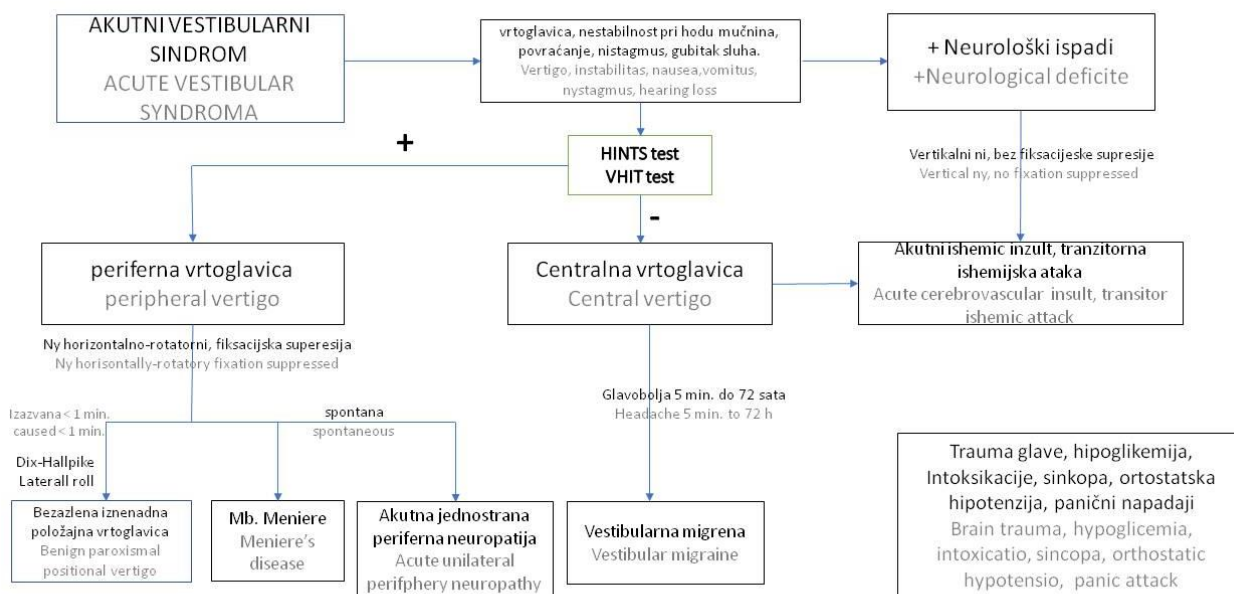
AKUTNI VESTIBULARNI SINDROM
ACUTE VESTIBULAR SYNDROMA

vrtoglavica, nestabilnost pri hodu mučnina, povraćanje, nistagmus, gubitak sluha.
Vertigo, instabilitas, nausea,vomitus, nystagmus, hearing loss

+ Neurološki ispadi
+Neurological deficite

+

HINTS test
VHIT test

-

Vertikalni ni, bez fiksacijeske supresije
Vertical ny, no fixation suppressed

periferna vrtoglavica
peripheral vertigo

Centralna vrtoglavica
Central vertigo

Akutni ishemic inzult, tranzitorna ishemijska ataka
Acute cerebrovascular insult, transitor ishemic attack

Ny horizontalno-rotatorni, fiksacijska superesija
Ny horisontally-rotatory fixation suppressed

Izazvana < 1 min.
caused < 1 min.

spontana
spontaneous

Glavobolja 5 min. do 72 sata
Headache 5 min. to 72 h

Dix-Hallpike
Laterall roll

Trauma glave, hipoglikemija, Intoksikacije, sinkopa, ortostatska hipotenzija, panični napadaji
Brain trauma, hypoglicemia, intoxicatio, sincopa, orthostatic hypotensio, panic attack

Bezazlena iznenadna položajna vrtoglavica
Benign paroxismal positional vertigo

Mb. Meniere
Meniere's disease

Akutna jednostrana periferna neuropatija
Acute unilateral perifphery neuropathy

Vestibularna migrena
Vestibular migraine